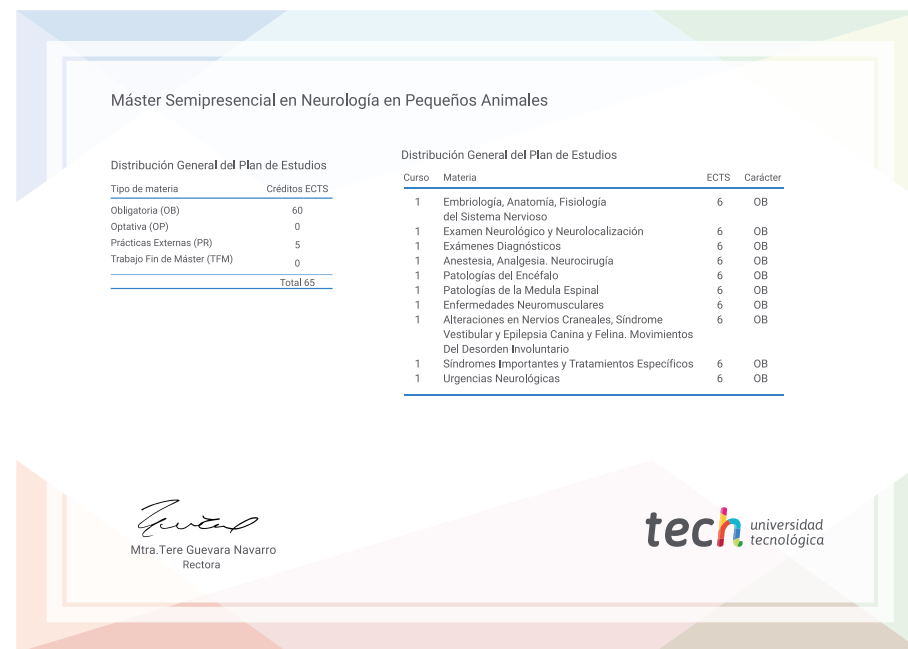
Máster Semipresencial en Neurología en Pequeños Animales

Distribución General del Plan de Estudios

| Tipo de materia | Créditos ECTS |
|---|---|
| Obligatoria (OB) | 60 |
| Optativa (OP) | 0 |
| Prácticas Externas (PR) | 5 |
| Trabajo Fin de Máster (TFM) | 0 |
| | Total 65 |

Distribución General del Plan de Estudios

| Curso | Materia | ECTS | Carácter |
|---|---|---|---|
| 1 | Embriología, Anatomía, Fisiología del Sistema Nervioso | 6 | OB |
| 1 | Examen Neurológico y Neurolocalización | 6 | OB |
| 1 | Exámenes Diagnósticos | 6 | OB |
| 1 | Anestesia, Analgesia. Neurocirugía | 6 | OB |
| 1 | Patologías del Encéfalo | 6 | OB |
| 1 | Patologías de la Medula Espinal | 6 | OB |
| 1 | Enfermedades Neuromusculares | 6 | OB |
| 1 | Alteraciones en Nervios Craneales, Síndrome Vestibular y Epilepsia Canina y Felina. Movimientos Del Desorden Involuntario | 6 | OB |
| 1 | Síndromes Importantes y Tratamientos Específicos | 6 | OB |
| 1 | Urgencias Neurológicas | 6 | OB |

Mtra.Tere Guevara Navarro
Rectora

tech universidad tecnológica